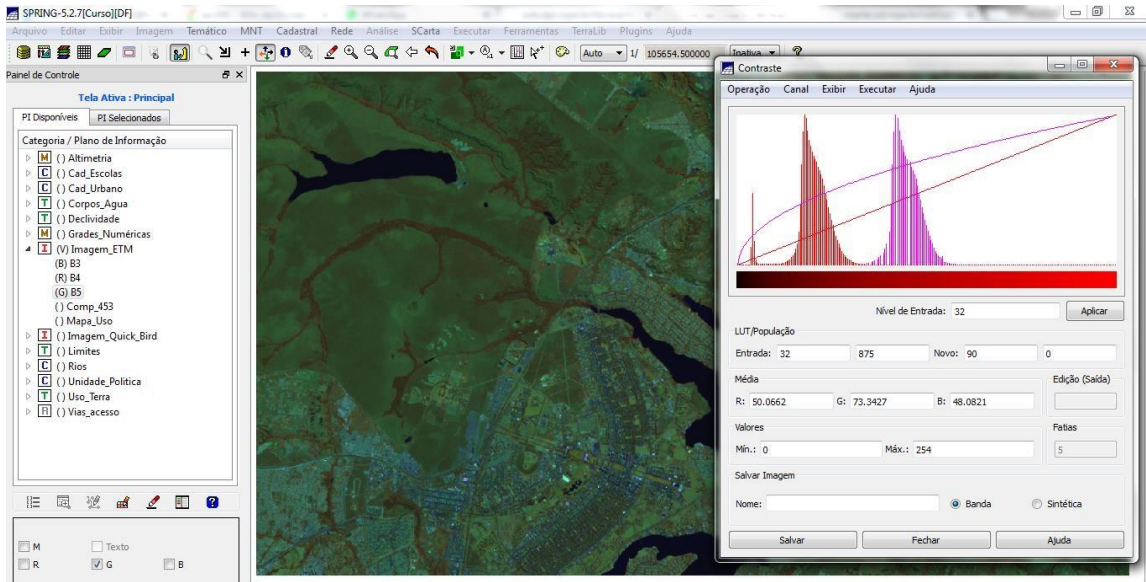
SPRING-5.2.7[Curso][DF]

Arquivo Editar Exibir Imagem Temático MNT Cadastral Rede Análise SCarta Executar Ferramentas TerraLib Plugins Ajuda

Auto 1/ 105654.500000 Inativa ?

Painel de Controle

Tela Ativa : Principal

PI Disponíveis PI Selecionados

Categoria / Plano de Informação
M () Altimetria
C () Cad_Escolas
C () Cad_Urbano
T () Corpos_Agua
T () Declividade
M () Grades_Numéricas
I (V) Imagem_ETM
(B) B3
(R) B4
(G) B5
() Comp_453
() Mapa_Uso
I () Imagem_Quick_Bird
T () Limites
C () Rios
C () Unidade_Politica
T () Uso_Terra
R () Vias_acesso

M Texto
R G B

Contraste

Operação Canal Exibir Executar Ajuda

Nível de Entrada: 32 Aplicar

LUT/População
Entrada: 32 875 Novo: 90 0

Média
R: 50.0662 G: 73.3427 B: 48.0821
Edição (Saída)

Valores
Mín.: 0 Máx.: 254
Fatias
5

Salvar Imagem
Nome: Banda Sintética

Salvar Fechar Ajuda